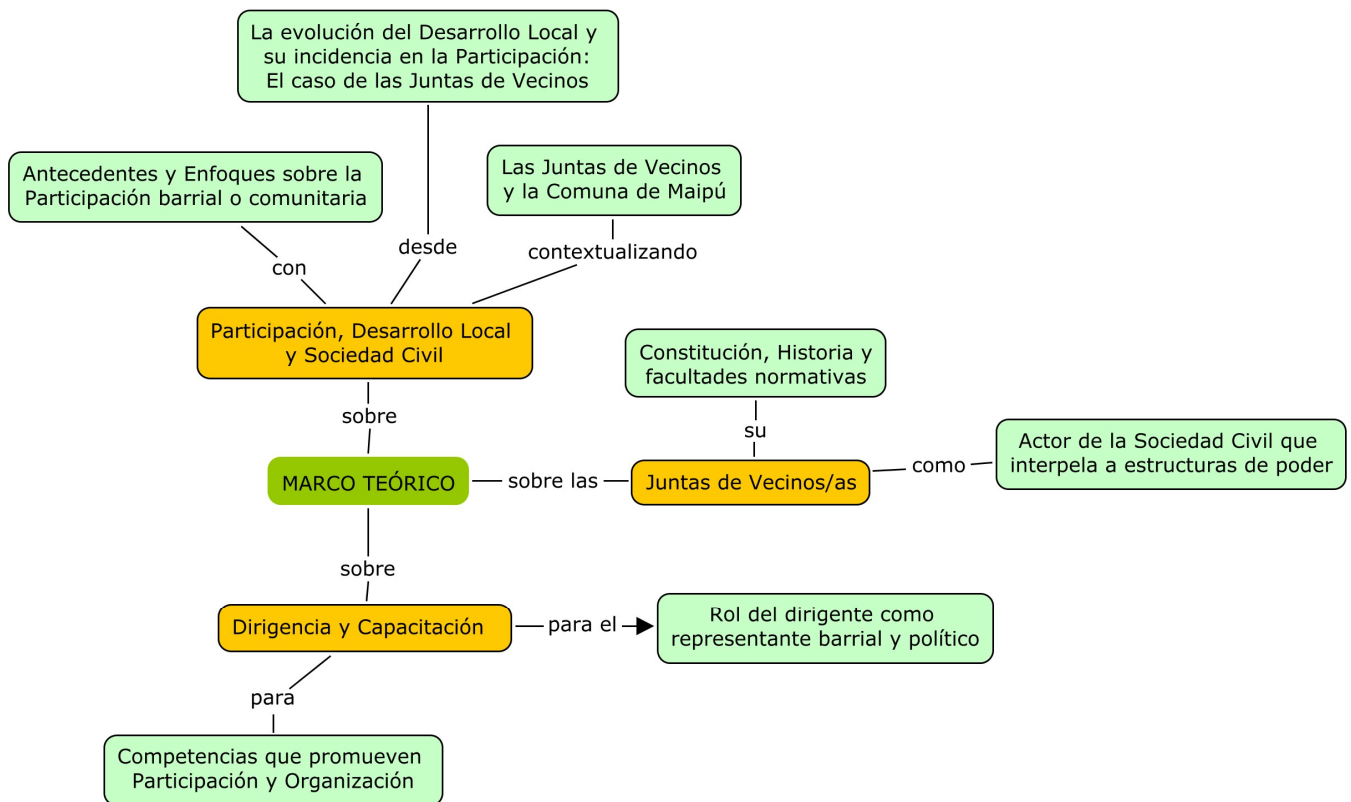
La evolución del Desarrollo Local y su incidencia en la Participación: El caso de las Juntas de Vecinos

Antecedentes y Enfoques sobre la Participación barrial o comunitaria

Las Juntas de Vecinos y la Comuna de Maipú

con

desde

contextualizando

Participación, Desarrollo Local y Sociedad Civil

Constitución, Historia y facultades normativas

sobre

su

MARCO TEÓRICO

sobre las

Juntas de Vecinos/as

como

Actor de la Sociedad Civil que interpela a estructuras de poder

sobre

Dirigencia y Capacitación

para el

Rol del dirigente como representante barrial y político

para

Competencias que promueven Participación y Organización